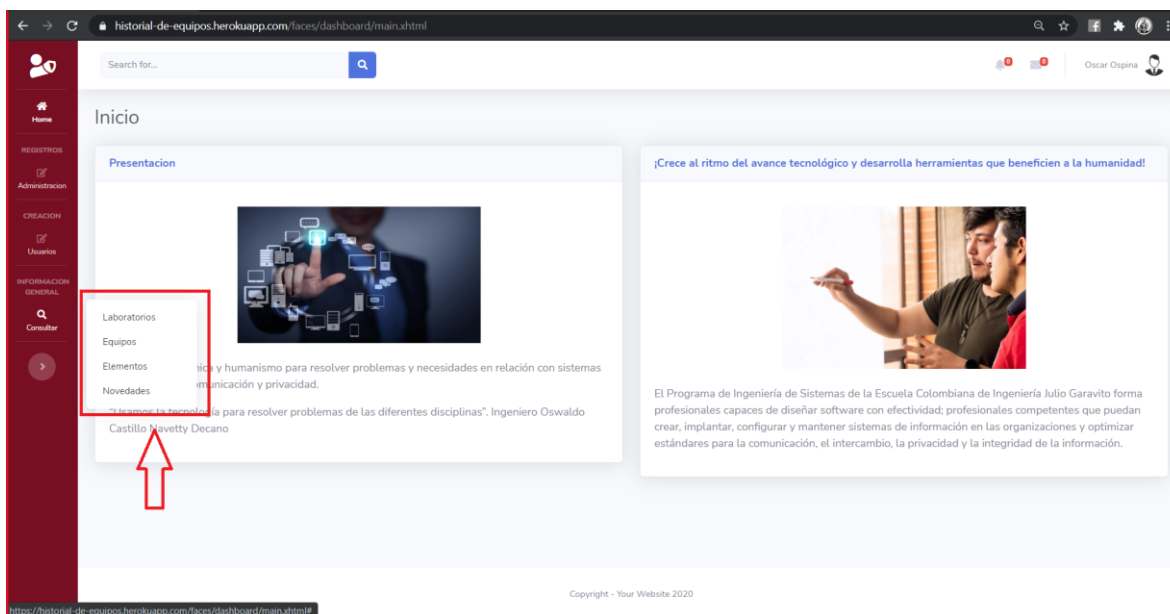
historial-de-equipos.herokuapp.com/faces/dashboard/main.xhtml

Search for...

Oscar Ospina

Home

REGISTROS

Administracion

CREACION

Usuarios

INFORMACION GENERAL

Consultar

Inicio

Presentacion

Laboratorios

Equipos

Elementos

Novedades

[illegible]nico y humanismo para resolver problemas y necesidades en relación con sistemas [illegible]municación y privacidad.

"Usamos la tecnolo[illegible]ía para resolver problemas de las diferentes disciplinas". Ingeniero Oswaldo Castillo Navetty Decano

¡Crece al ritmo del avance tecnológico y desarrolla herramientas que beneficien a la humanidad!

El Programa de Ingeniería de Sistemas de la Escuela Colombiana de Ingeniería Julio Garavito forma profesionales capaces de diseñar software con efectividad; profesionales competentes que puedan crear, implantar, configurar y mantener sistemas de información en las organizaciones y optimizar estándares para la comunicación, el intercambio, la privacidad y la integridad de la información.

Copyright - Your Website 2020

https://historial-de-equipos.herokuapp.com/faces/dashboard/main.xhtml#